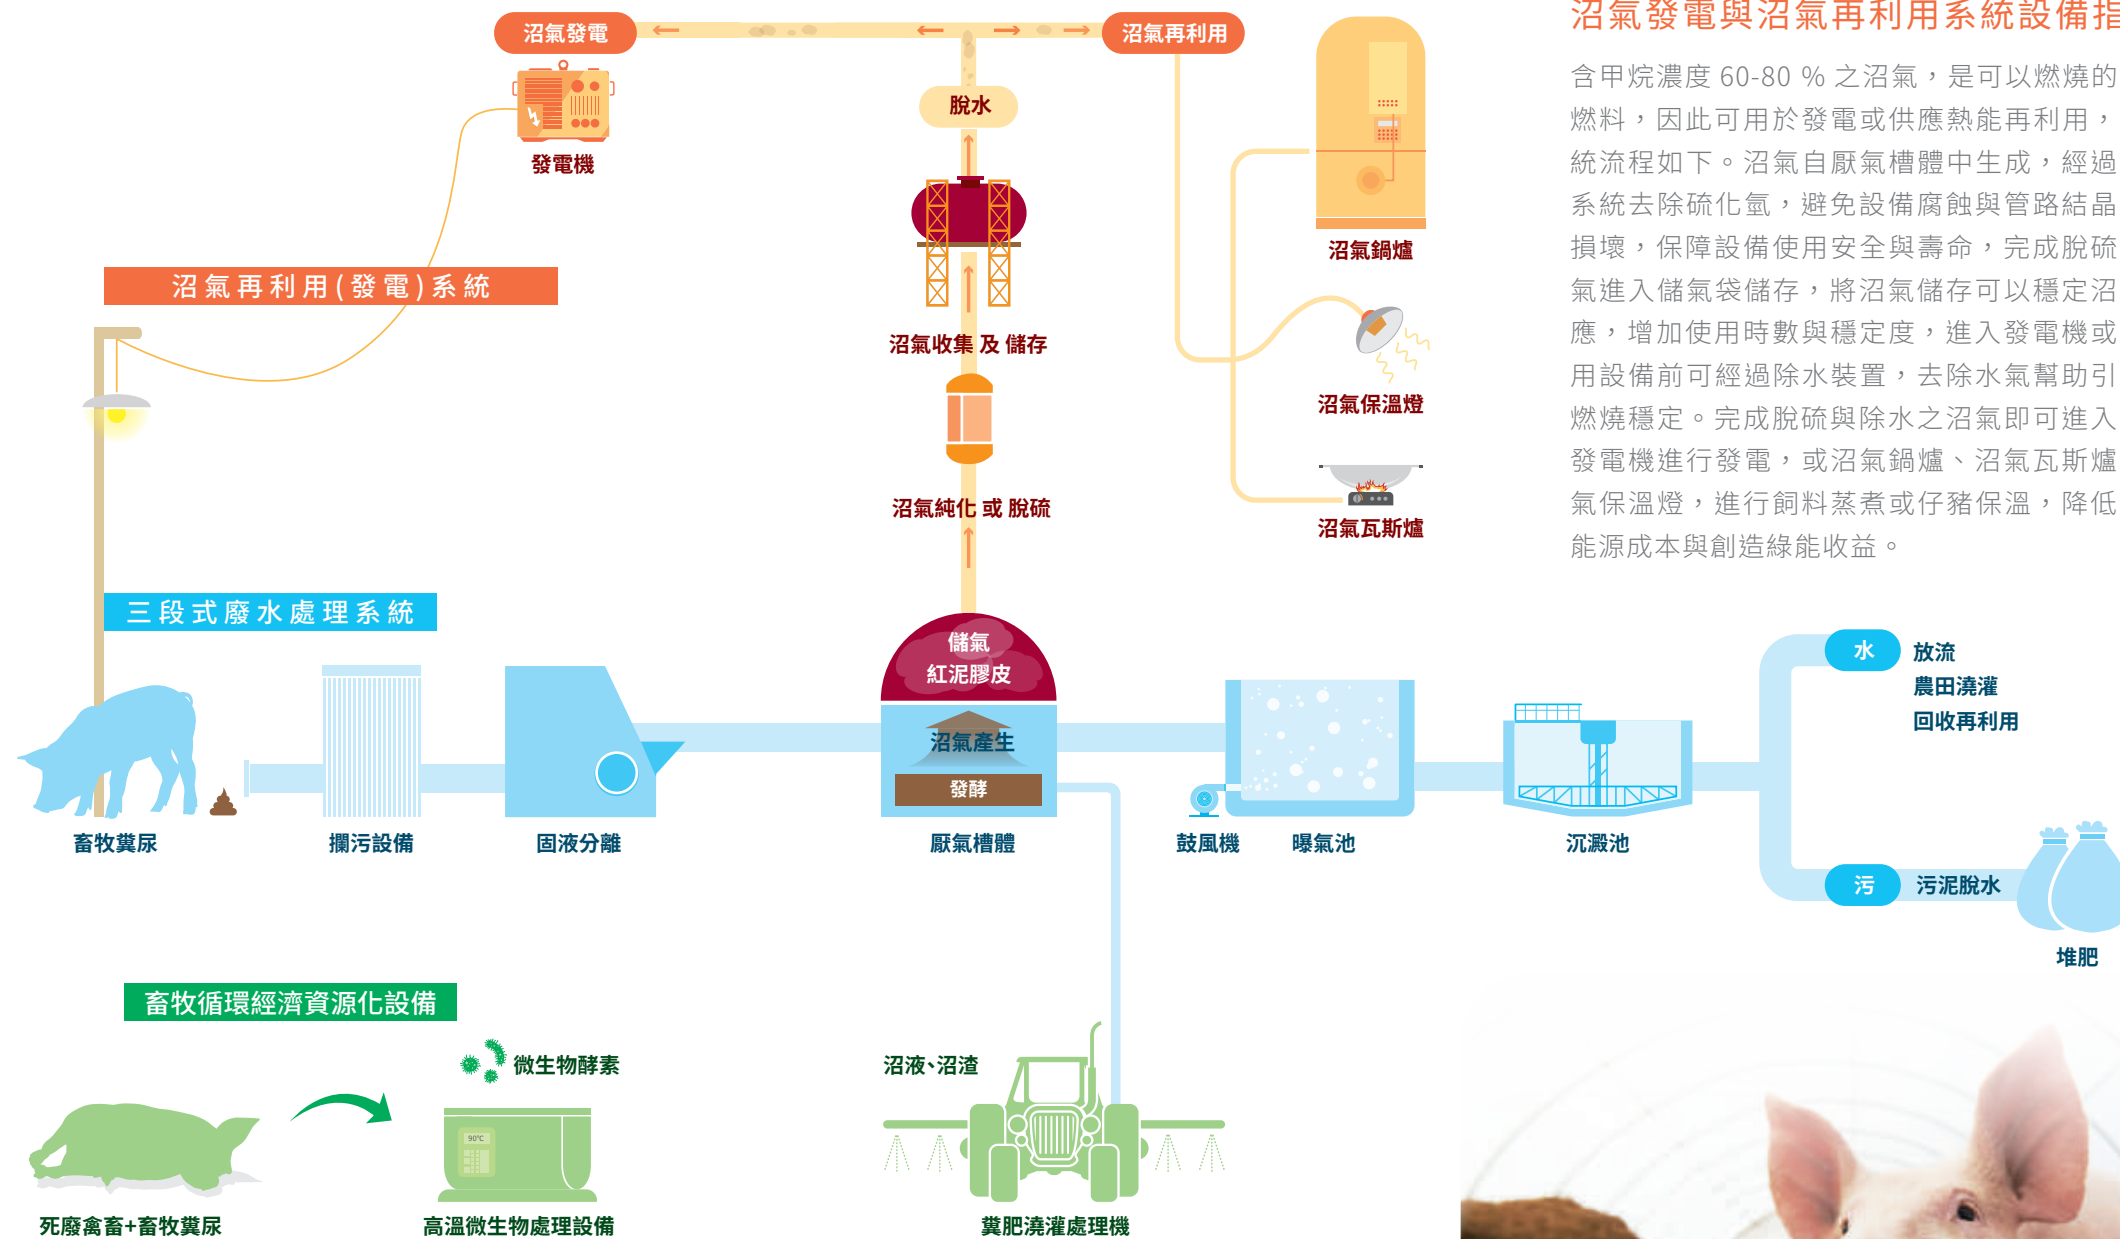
沼氣發電

沼氣再利用

發電機

脫水

沼氣收集 及 儲存

沼氣純化 或 脫硫

沼氣鍋爐

沼氣保溫燈

沼氣瓦斯爐

沼氣再利用(發電)系統

三段式廢水處理系統

沼氣發電與沼氣再利用系統設備指

含甲烷濃度 60-80 % 之沼氣，是可以燃燒的燃料，因此可用於發電或供應熱能再利用，統流程如下。沼氣自厭氣槽體中生成，經過系統去除硫化氫，避免設備腐蝕與管路結晶損壞，保障設備使用安全與壽命，完成脫硫氣進入儲氣袋儲存，將沼氣儲存可以穩定沼應，增加使用時數與穩定度，進入發電機或用設備前可經過除水裝置，去除水氣幫助引燃燒穩定。完成脫硫與除水之沼氣即可進入發電機進行發電，或沼氣鍋爐、沼氣瓦斯爐氣保溫燈，進行飼料蒸煮或仔豬保溫，降低能源成本與創造綠能收益。

儲氣
紅泥膠皮

沼氣產生

發酵

水 放流
農田澆灌
回收再利用

污 污泥脫水

畜牧糞尿

攔污設備

固液分離

厭氣槽體

鼓風機

曝氣池

沉澱池

堆肥

畜牧循環經濟資源化設備

微生物酵素

沼液、沼渣

90°C

死廢禽畜+畜牧糞尿

高溫微生物處理設備

糞肥澆灌處理機